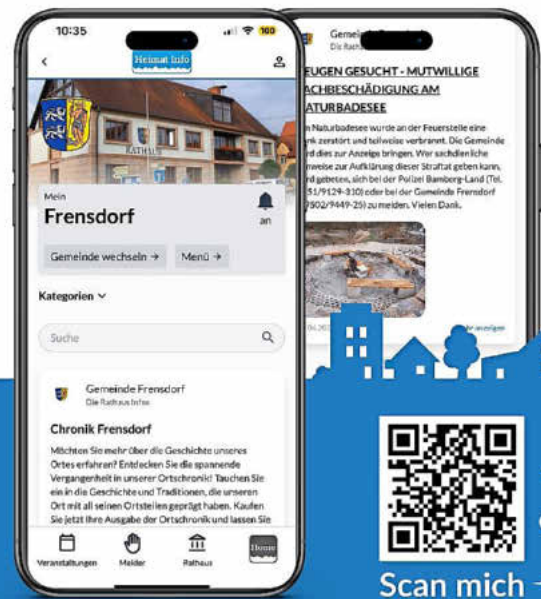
10:35

100

Heimat Info

RATHAUS

Mein

Frensdorf

an

Gemeinde wechseln →

Menü →

Kategorien

Suche

Gemeinde Frensdorf

Die Rathaus Infos

Chronik Frensdorf

Möchten Sie mehr über die Geschichte unseres Ortes erfahren? Entdecken Sie die spannende Vergangenheit in unserer Ortschronik! Tauchen Sie ein in die Geschichte und Traditionen, die unseren Ort mit all seinen Ortsteilen geprägt haben. Kaufen Sie jetzt Ihre Ausgabe der Ortschronik und lassen Sie

Veranstaltungen

Melder

Rathaus

Heimat

Gemeinde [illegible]

Die Rath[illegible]

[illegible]EUGEN GESUCHT - MUTWILLIGE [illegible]ACHBESCHÄDIGUNG AM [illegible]ATURBADESEE

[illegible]n Naturbadesee wurde an der Feuerstelle eine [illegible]nk zerstört und teilweise verbrannt. Die Gemeinde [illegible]rd dies zur Anzeige bringen. Wer sachdienliche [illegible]nweise zur Aufklärung dieser Straftat geben kann, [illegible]rd gebeten, sich bei der Polizei Bamberg-Land (Tel. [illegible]51/9129-310) oder bei der Gemeinde Frensdorf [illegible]9502/9449-25) zu melden. Vielen Dank.

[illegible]hr anzeigen

Scan mich